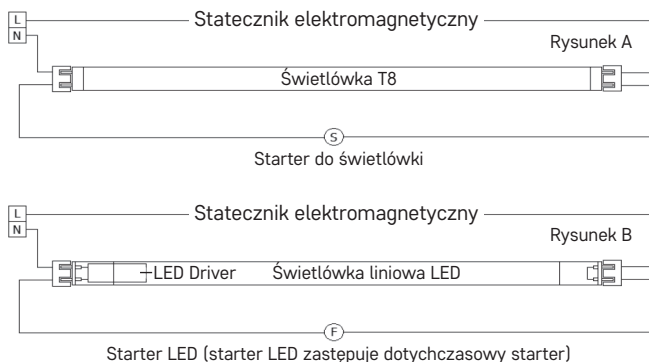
L
N
Statecznik elektromagnetyczny
Rysunek A
Świetlówka T8
S
Starter do świetlówki

L
N
Statecznik elektromagnetyczny
Rysunek B
LED Driver
Świetlówka liniowa LED
F
Starter LED (starter LED zastępuje dotychczasowy starter)